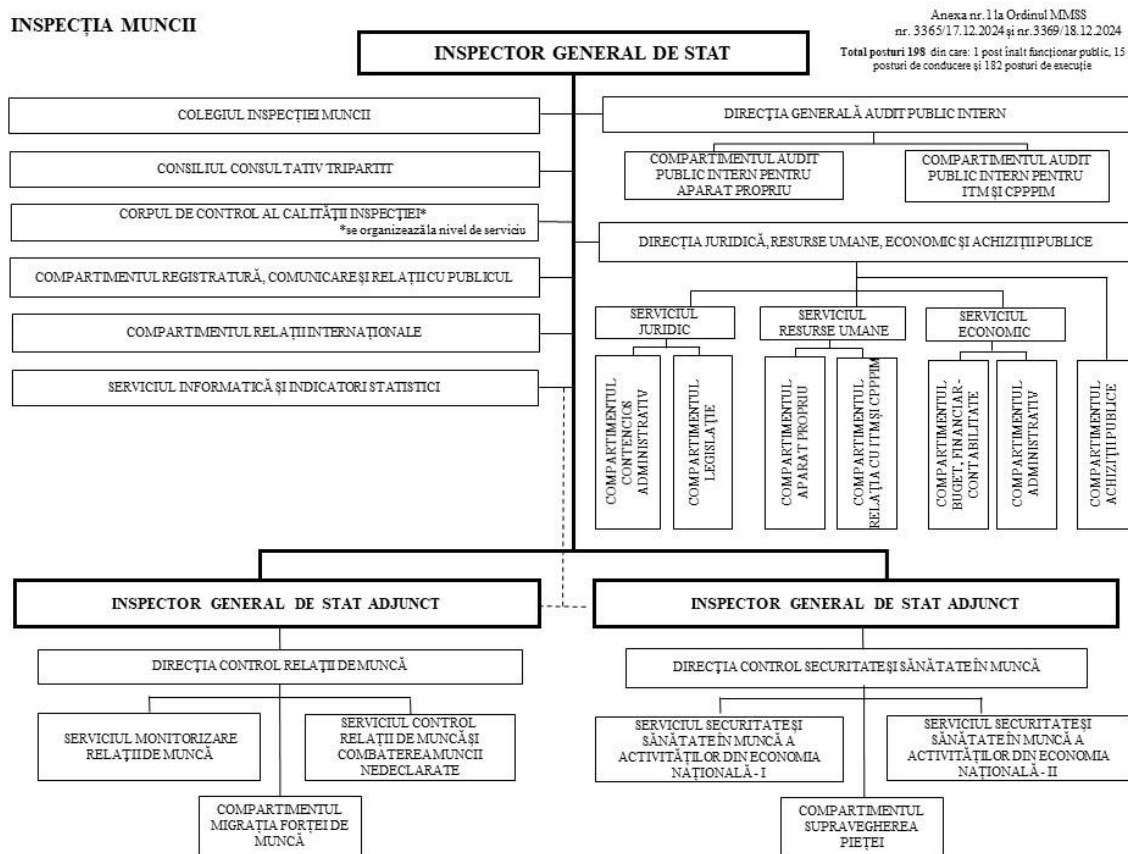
INSPECȚIA MUNCII

Anexa nr.1 la Ordinul MMSS nr. 3365/17.12.2024 și nr.3369/18.12.2024

Total posturi 198 din care: 1 post înalt funcționar public, 15 posturi de conducere și 182 posturi de execuție

INSPECTOR GENERAL DE STAT

COLEGIUL INSPECȚIEI MUNCII

CONSILIUL CONSULTATIV TRIPARTIT

CORPUL DE CONTROL AL CALITĂȚII INSPECȚIEI*
*se organizează la nivel de serviciu

COMPARTIMENTUL REGISTRATURĂ, COMUNICARE ȘI RELAȚII CU PUBLICUL

COMPARTIMENTUL RELAȚII INTERNAȚIONALE

SERVICIUL INFORMATICĂ ȘI INDICATORI STATISTICI

DIRECȚIA GENERALĂ AUDIT PUBLIC INTERN

COMPARTIMENTUL AUDIT PUBLIC INTERN PENTRU APARAT PROPRIU

COMPARTIMENTUL AUDIT PUBLIC INTERN PENTRU ITM ȘI CPPPIM

DIRECȚIA JURIDICĂ, RESURSE UMANE, ECONOMIC ȘI ACHIZIȚII PUBLICE

SERVICIUL JURIDIC

SERVICIUL RESURSE UMANE

SERVICIUL ECONOMIC

COMPARTIMENTUL CONTENCIOS ADMINISTRATIV

COMPARTIMENTUL LEGISLAȚIE

COMPARTIMENTUL APARAT PROPRIU

COMPARTIMENTUL RELAȚIA CU ITM ȘI CPPPIM

COMPARTIMENTUL BUGET, FINANCIAR-CONTABILITATE

COMPARTIMENTUL ADMINISTRATIV

COMPARTIMENTUL ACHIZIȚII PUBLICE

INSPECTOR GENERAL DE STAT ADJUNCT

INSPECTOR GENERAL DE STAT ADJUNCT

DIRECȚIA CONTROL RELAȚII DE MUNCĂ

SERVICIUL MONITORIZARE RELAȚII DE MUNCĂ

SERVICIUL CONTROL RELAȚII DE MUNCĂ ȘI COMBATEREA MUNCII NEDECLARATE

COMPARTIMENTUL MIGRAȚIA FORȚEI DE MUNCĂ

DIRECȚIA CONTROL SECURITATE ȘI SĂNĂTATE ÎN MUNCĂ

SERVICIUL SECURITATE ȘI SĂNĂTATE ÎN MUNCĂ A ACTIVITĂȚILOR DIN ECONOMIA NAȚIONALĂ - I

SERVICIUL SECURITATE ȘI SĂNĂTATE ÎN MUNCĂ A ACTIVITĂȚILOR DIN ECONOMIA NAȚIONALĂ - II

COMPARTIMENTUL SUPRAVEGHEREA PIEȚEI